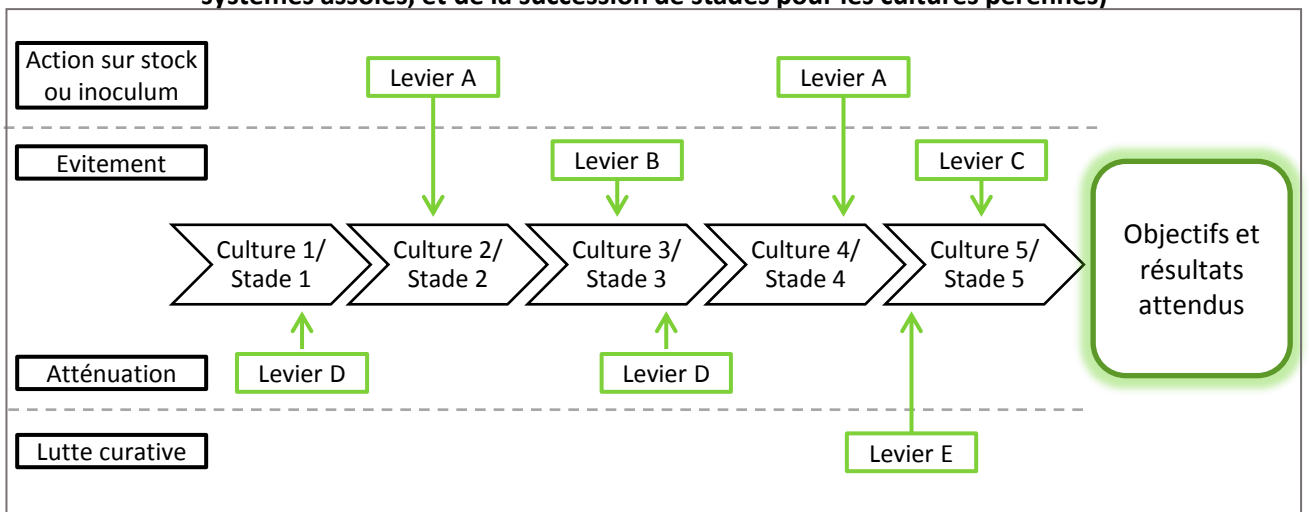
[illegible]

Action sur stock ou inoculum

Levier A

Levier A

Evitement

Levier B

Levier C

Culture 1/ Stade 1

Culture 2/ Stade 2

Culture 3/ Stade 3

Culture 4/ Stade 4

Culture 5/ Stade 5

Objectifs et résultats attendus

Atténuation

Levier D

Levier D

Lutte curative

Levier E